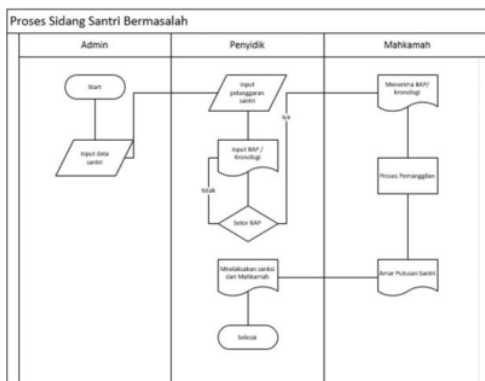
Proses Sidang Santri Bermasalah

Admin

Penyidik

Mahkamah

Start

Input data santri

Input pelanggaran santri

Input BAP / Kronologi

tidak

Setor BAP

iya

Menerima BAP/ kronologi

Proses Pemanggilan

Amar Putusan Santri

Melaksakan sanksi dari Mahkamah

Selesai